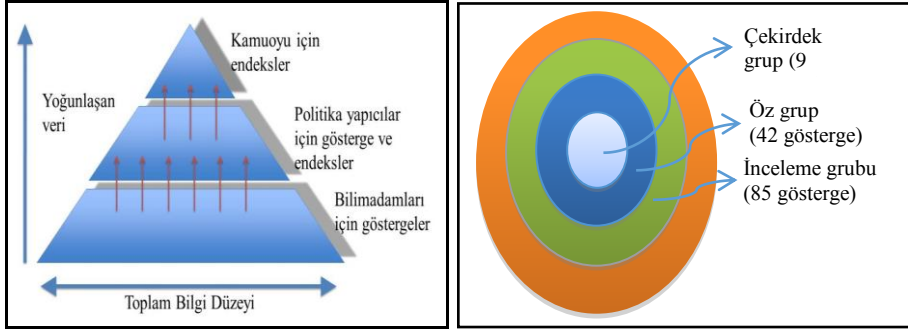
Kamuoyu için endeksler

Yoğunlaşan veri

Politika yapıcılar için gösterge ve endeksler

Bilimadamları için göstergeler

Toplam Bilgi Düzeyi

Çekirdek grup (9

Öz grup (42 gösterge)

İnceleme grubu (85 gösterge)